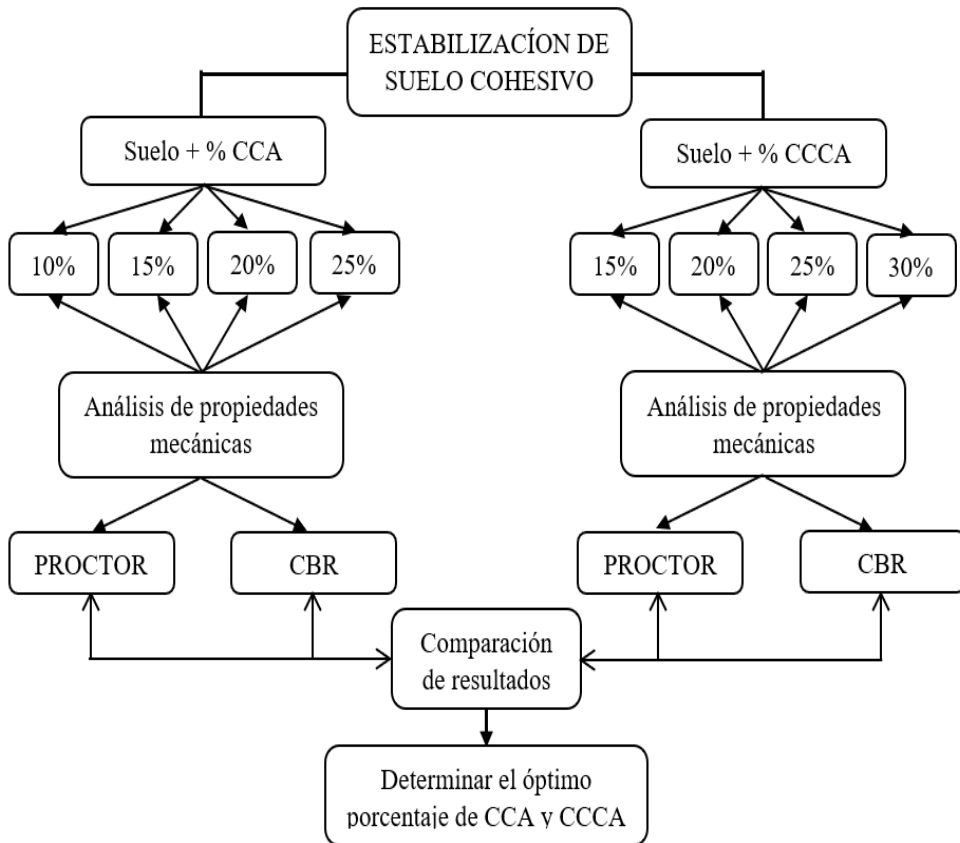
ESTABILIZACÍON DE SUELO COHESIVO

Suelo + % CCA

Suelo + % CCCA

10%

15%

20%

25%

15%

20%

25%

30%

Análisis de propiedades mecánicas

Análisis de propiedades mecánicas

PROCTOR

CBR

PROCTOR

CBR

Comparación de resultados

Determinar el óptimo porcentaje de CCA y CCCA